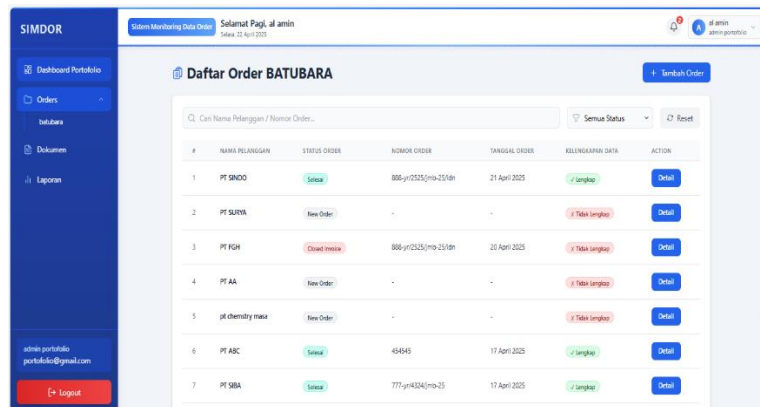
SIMDOR

Sistem Monitoring Data Order

Selamat Pagi, al amin
Selasa, 22 April 2025

2

A al amin
admin portofolio

Dashboard Portofolio

Orders

batubara

Dokumen

Laporan

Daftar Order BATUBARA

+ Tambah Order

Cari Nama Pelanggan / Nomor Order...

Semua Status

Reset

| # | NAMA PELANGGAN | STATUS ORDER | NOMOR ORDER | TANGGAL ORDER | KELENGKAPAN DATA | ACTION |
|---|---|---|---|---|---|---|
| 1 | PT SINDO | Selesai | 888-yr/2525/jmb-25/ldn | 21 April 2025 | ✓ Lengkap | Detail |
| 2 | PT SURYA | New Order | - | - | ✗ Tidak Lengkap | Detail |
| 3 | PT FGH | Closed Invoice | 888-yr/2525/jmb-25/ldn | 20 April 2025 | ✗ Tidak Lengkap | Detail |
| 4 | PT AA | New Order | - | - | ✗ Tidak Lengkap | Detail |
| 5 | pt chemistry masa | New Order | - | - | ✗ Tidak Lengkap | Detail |
| 6 | PT ABC | Selesai | 454545 | 17 April 2025 | ✓ Lengkap | Detail |
| 7 | PT SIBA | Selesai | 777-yr/4324/jmb-25 | 17 April 2025 | ✓ Lengkap | Detail |

admin portofolio
portofolio@gmail.com

Logout